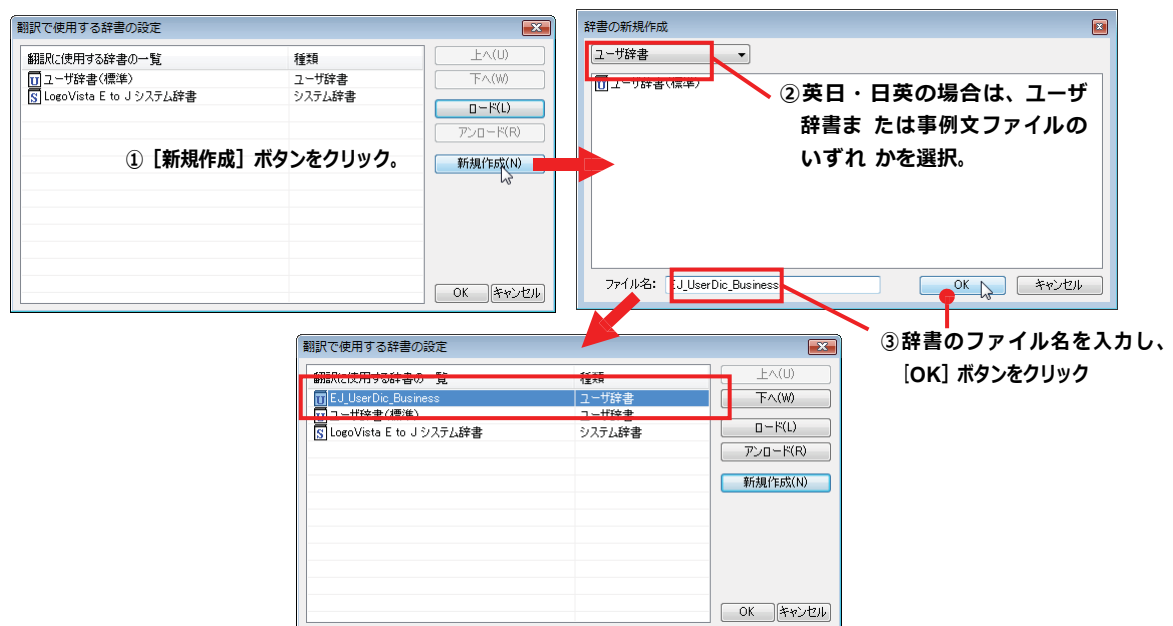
翻訳で使用する辞書の設定

| 翻訳に使用する辞書の一覧 | 種類 |
|---|---|
| U ユーザ辞書(標準) | ユーザ辞書 |
| S LogoVista E to J システム辞書 | システム辞書 |

上へ(U)
下へ(W)
ロード(L)
アンロード(R)
新規作成(N)
OK
キャンセル

①［新規作成］ボタンをクリック。

辞書の新規作成

ユーザ辞書

U ユーザ辞書(標準)

ファイル名: EJ_UserDic_Business

OK
キャンセル

②英日・日英の場合は、ユーザ辞書ま たは事例文ファイルのいずれ かを選択。

③辞書のファイル名を入力し、［OK］ボタンをクリック

翻訳で使用する辞書の設定

| 翻訳に使用する辞書の一覧 | 種類 |
|---|---|
| U EJ_UserDic_Business | ユーザ辞書 |
| U ユーザ辞書(標準) | ユーザ辞書 |
| S LogoVista E to J システム辞書 | システム辞書 |

上へ(U)
下へ(W)
ロード(L)
アンロード(R)
新規作成(N)
OK
キャンセル